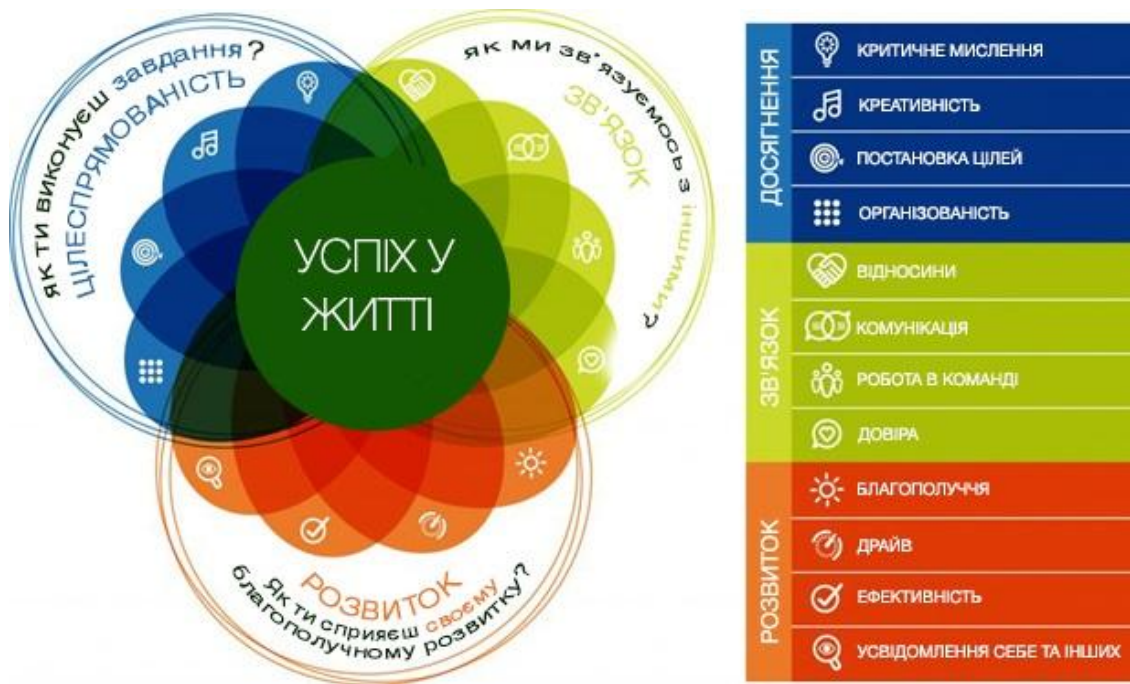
як ти виконуєш завдання?
ЦІЛЕСПРЯМОВАНІСТЬ

як ми зв'язуємось з іншими?
ЗВ'ЯЗОК

УСПІХ У ЖИТТІ

РОЗВИТОК
Як ти сприяєш своєму благополучному розвитку?

| ДОСЯГНЕННЯ | КРИТИЧНЕ МИСЛЕННЯ |
|---|---|
| | КРЕАТИВНІСТЬ |
| | ПОСТАНОВКА ЦІЛЕЙ |
| | ОРГАНІЗОВАНІСТЬ |
| ЗВ'ЯЗОК | ВІДНОСИНИ |
| | КОМУНІКАЦІЯ |
| | РОБОТА В КОМАНДІ |
| | ДОВІРА |
| РОЗВИТОК | БЛАГОПОЛУЧЧЯ |
| | ДРАЙВ |
| | ЕФЕКТИВНІСТЬ |
| | УСВІДОМЛЕННЯ СЕБЕ ТА ІНШИХ |